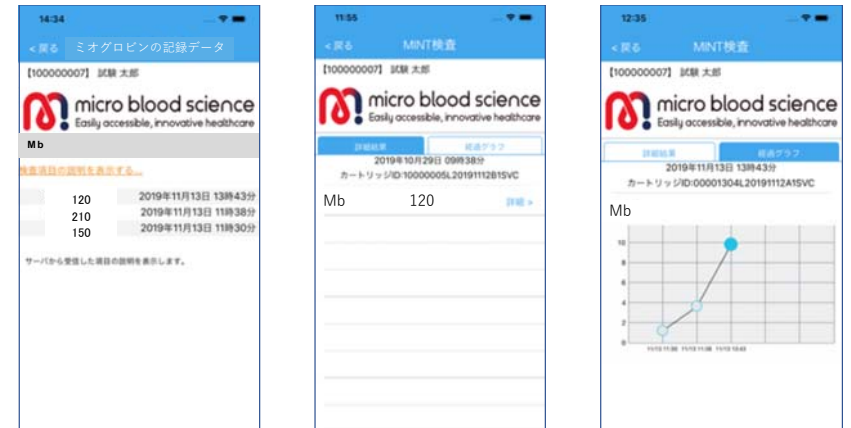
14:34

< 戻る ミオグロビンの記録データ

【100000007】 試験 太郎

micro blood science
Easily accessible, innovative healthcare

Mb

検査項目の説明を表示する...

| | |
|---|---|
| 120 | 2019年11月13日 13時43分 |
| 210 | 2019年11月13日 11時38分 |
| 150 | 2019年11月13日 11時30分 |

サーバから受信した項目の説明を表示します。

11:55

< 戻る MINT検査

【100000007】 試験 太郎

micro blood science
Easily accessible, innovative healthcare

詳細結果 経過グラフ

2019年10月29日 09時38分
カートリッジID:10000005L20191112B1SVC

Mb 120 詳細 >

12:35

< 戻る MINT検査

【100000007】 試験 太郎

micro blood science
Easily accessible, innovative healthcare

詳細結果 経過グラフ

2019年11月13日 13時43分
カートリッジID:00001304L20191112A1SVC

Mb

10
8
6
4
2
0

11/13 11:30 11/13 11:38 11/13 13:43